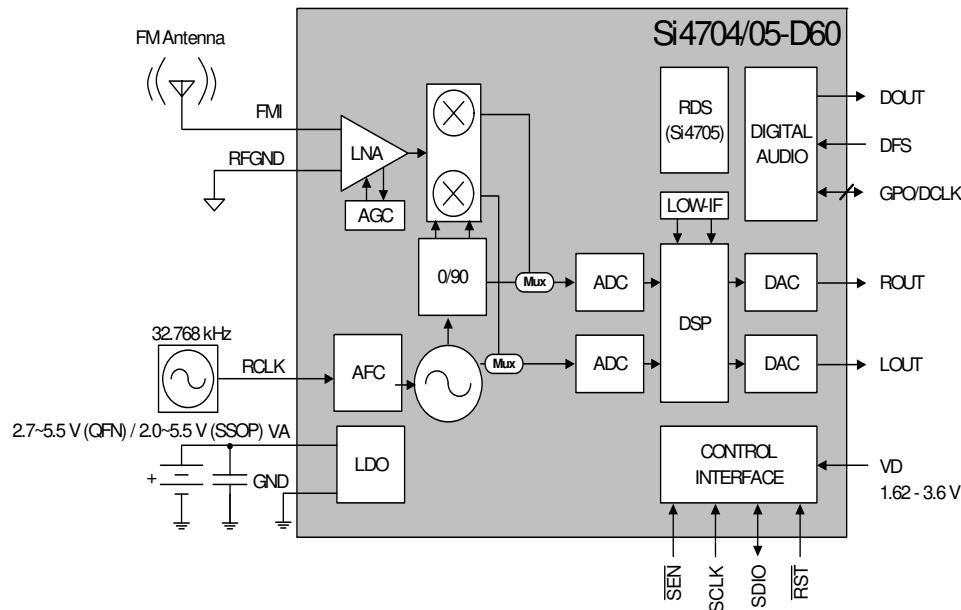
Si4704/05-D60

FM Antenna

FMI

RFGND

LNA

AGC

0/90

Mux

Mux

RDS (Si4705)

DIGITAL AUDIO

DOUT

DFS

GPO/DCLK

LOW-IF

ADC

ADC

DSP

DAC

DAC

ROUT

LOUT

32.768 kHz

RCLK

AFC

2.7~5.5 V (QFN) / 2.0~5.5 V (SSOP) VA

+

GND

LDO

CONTROL INTERFACE

VD 1.62 - 3.6 V

$\overline{SEN}$

SCLK

SDIO

$\overline{RST}$